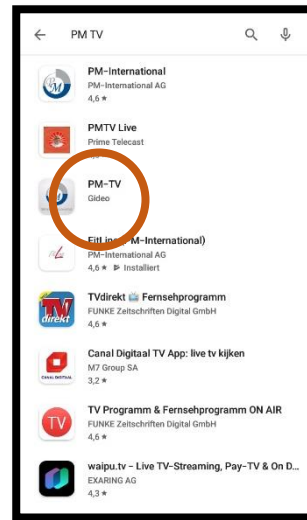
PM TV

PM-International
PM-International AG
4,6 ★

PMTV Live
Prime Telecast
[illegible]

PM-TV
Gideo

FitLine ([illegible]M-International)
PM-International AG
4,6 ★ Installiert

TVdirekt 📺 Fernsehprogramm
FUNKE Zeitschriften Digital GmbH
4,6 ★

Canal Digitaal TV App: live tv kijken
M7 Group SA
3,2 ★

TV Programm & Fernsehprogramm ON AIR
FUNKE Zeitschriften Digital GmbH
4,6 ★

waipu.tv - Live TV-Streaming, Pay-TV & On D...
EXARING AG
4,3 ★